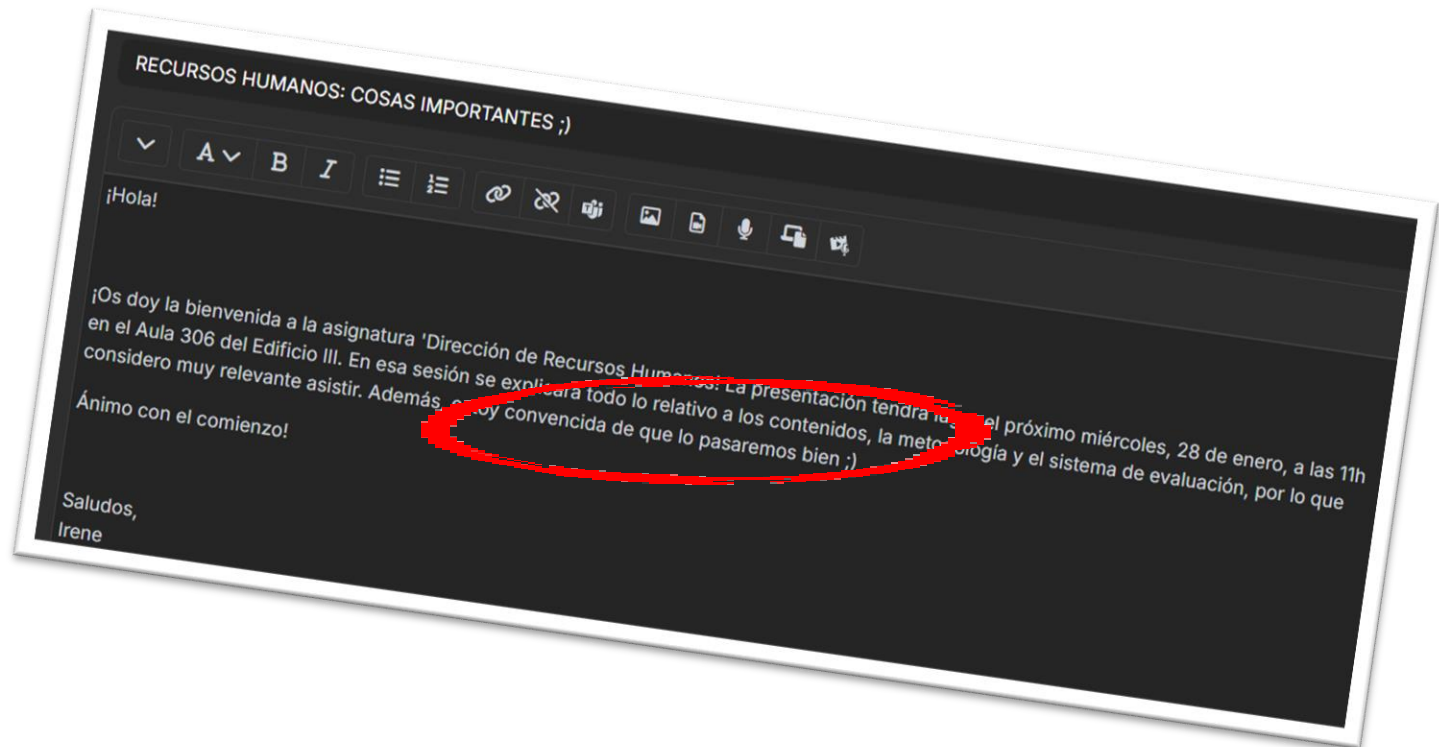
RECURSOS HUMANOS: COSAS IMPORTANTES ;)

¡Hola!

¡Os doy la bienvenida a la asignatura 'Dirección de Recursos Hum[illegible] La presentación tendrá lu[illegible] el próximo miércoles, 28 de enero, a las 11h en el Aula 306 del Edificio III. En esa sesión se expli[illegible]ará todo lo relativo a los contenidos, la meto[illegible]ología y el sistema de evaluación, por lo que considero muy relevante asistir. Además, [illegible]oy convencida de que lo pasaremos bien ;)

Ánimo con el comienzo!

Saludos,
Irene